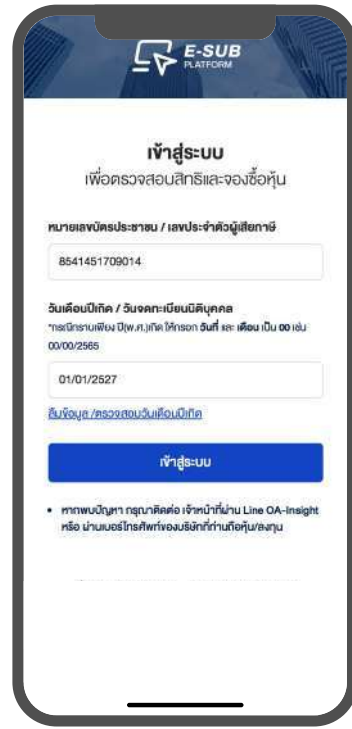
E-SUB
PLATFORM

เข้าสู่ระบบ
เพื่อตรวจสอบสิทธิและจองซื้อหุ้น

หมายเลขบัตรประชาชน / เลขประจำตัวผู้เสียภาษี

8541451709014

วันเดือนปีเกิด / วันจดทะเบียนนิติบุคคล
*กรณีทราบเพียง ปี(พ.ศ.)เกิด ให้กรอก วันที่ และ เดือน เป็น 00 เช่น 00/00/2565

01/01/2527

ลืมข้อมูล /ตรวจสอบวันเดือนปีเกิด

เข้าสู่ระบบ

• หากพบปัญหา กรุณาติดต่อ เจ้าหน้าที่ผ่าน Line OA-Insight หรือ ผ่านเบอร์โทรศัพท์ของบริษัทที่ท่านถือหุ้น/ลงทุน